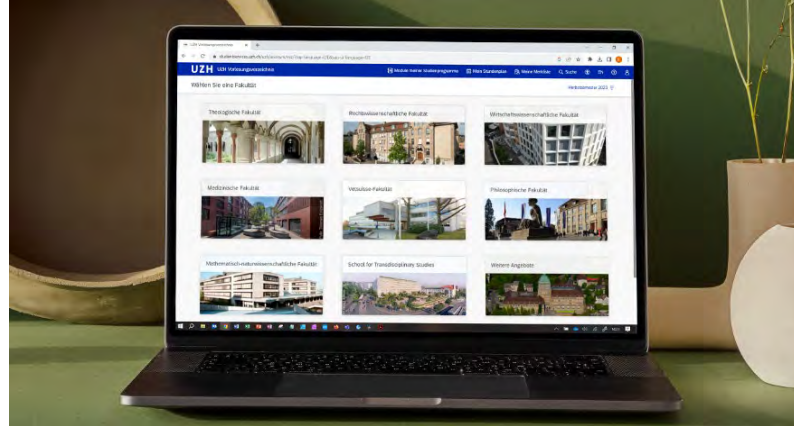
UZH Vorlesungsverzeichnis

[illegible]

UZH UZH Vorlesungsverzeichnis

Module meiner Studienprogramme Mein Stundenplan Meine Merkliste Suche

Wählen Sie eine Fakultät

Herbstsemester 2023

Theologische Fakultät

Rechtswissenschaftliche Fakultät

Wirtschaftswissenschaftliche Fakultät

Medizinische Fakultät

Vetsuisse-Fakultät

Philosophische Fakultät

Mathematisch-naturwissenschaftliche Fakultät

School for Transdisciplinary Studies

Weitere Angebote